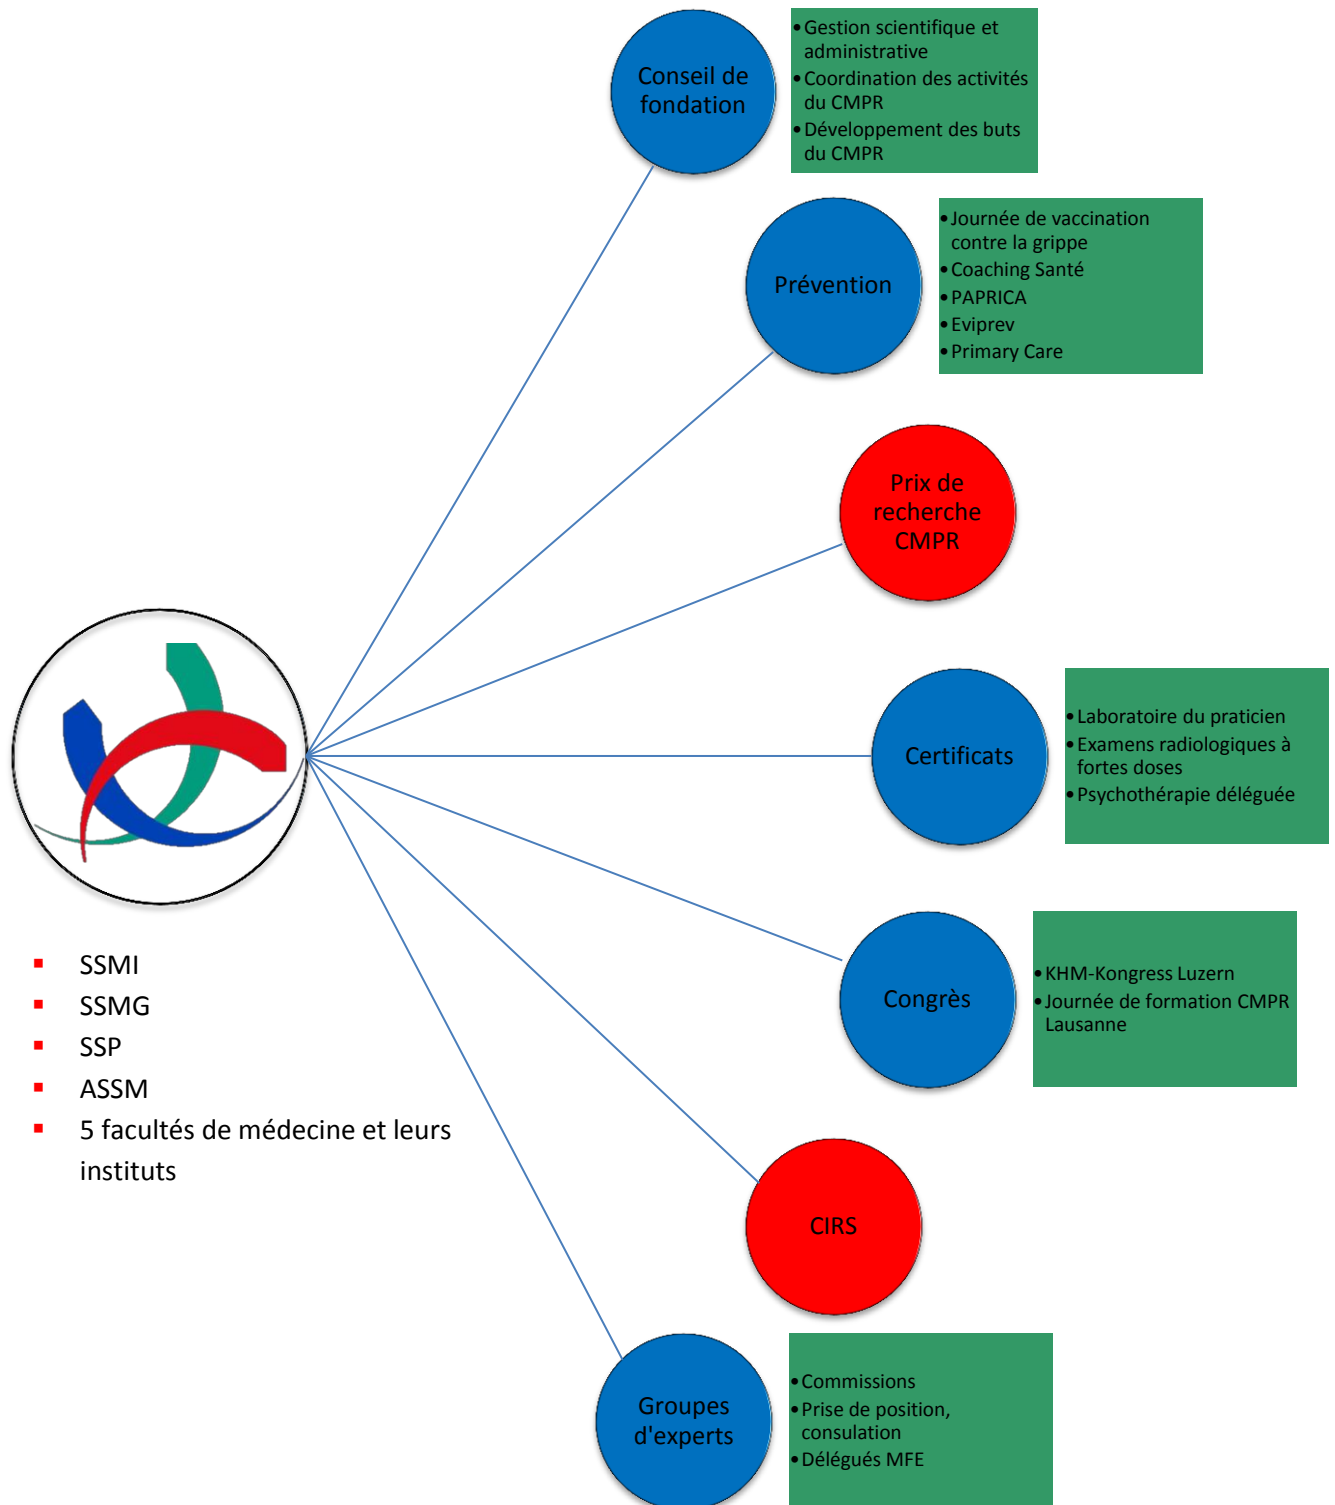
Conseil de fondation

- Gestion scientifique et administrative
- Coordination des activités du CMPR
- Développement des buts du CMPR

Prévention

- Journée de vaccination contre la grippe
- Coaching Santé
- PAPRICA
- Eviprev
- Primary Care

Prix de recherche CMPR

Certificats

- Laboratoire du praticien
- Examens radiologiques à fortes doses
- Psychothérapie déléguée

Congrès

- KHM-Kongress Luzern
- Journée de formation CMPR Lausanne

CIRS

Groupes d'experts

- Commissions
- Prise de position, consulation
- Délégués MFE

- SSMI
- SSMG
- SSP
- ASSM
- 5 facultés de médecine et leurs instituts